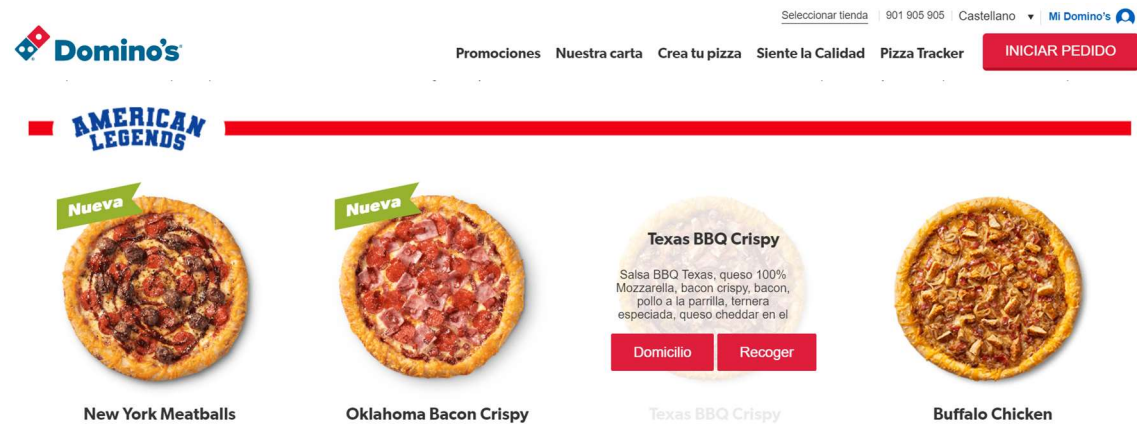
Seleccionar tienda | 901 905 905 | Castellano ▾ | Mi Domino's

Domino's

Promociones Nuestra carta Crea tu pizza Siente la Calidad Pizza Tracker INICIAR PEDIDO

AMERICAN LEGENDS

Nueva

New York Meatballs

Nueva

Oklahoma Bacon Crispy

Texas BBQ Crispy

Salsa BBQ Texas, queso 100% Mozzarella, bacon crispy, bacon, pollo a la parrilla, ternera especiada, queso cheddar en el

Domicilio Recoger

Texas BBQ Crispy

Buffalo Chicken